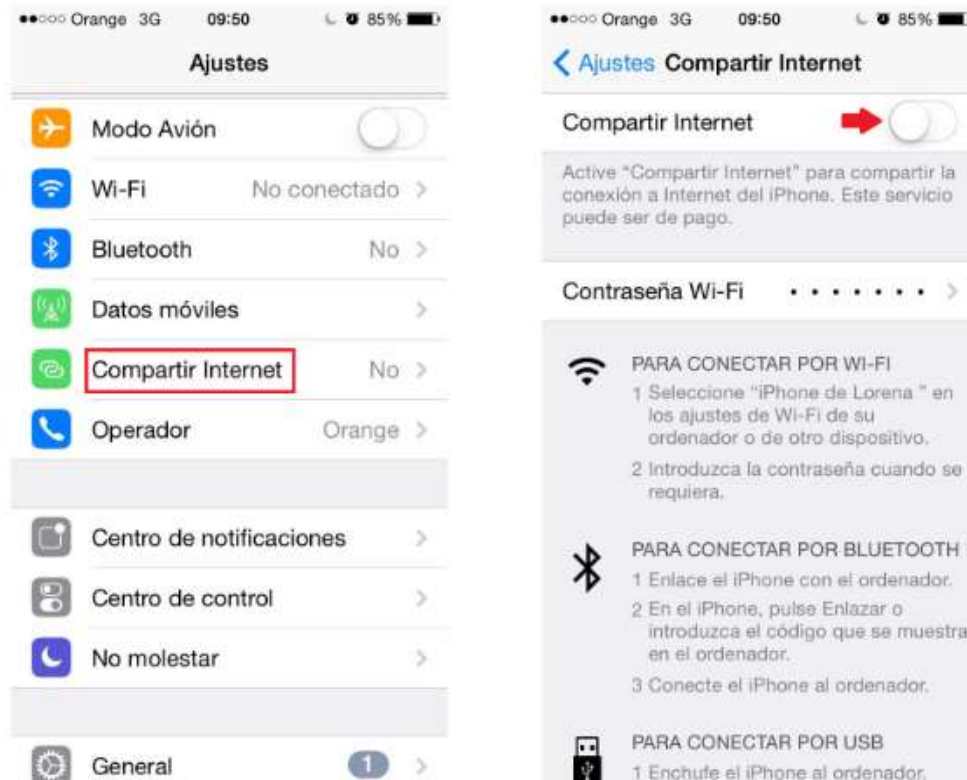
●●○○○ Orange 3G 09:50 85%

Ajustes

Modo Avión

Wi-Fi No conectado >

Bluetooth No >

Datos móviles >

Compartir Internet No >

Operador Orange >

Centro de notificaciones >

Centro de control >

No molestar >

General 1 >

●●○○○ Orange 3G 09:50 85%

< Ajustes Compartir Internet

Compartir Internet

Active "Compartir Internet" para compartir la conexión a Internet del iPhone. Este servicio puede ser de pago.

Contraseña Wi-Fi •••••••• >

PARA CONECTAR POR WI-FI

1 Seleccione "iPhone de Lorena " en los ajustes de Wi-Fi de su ordenador o de otro dispositivo.

2 Introduzca la contraseña cuando se requiera.

PARA CONECTAR POR BLUETOOTH

1 Enlace el iPhone con el ordenador.

2 En el iPhone, pulse Enlazar o introduzca el código que se muestra en el ordenador.

3 Conecte el iPhone al ordenador.

PARA CONECTAR POR USB

1 Enchufe el iPhone al ordenador.